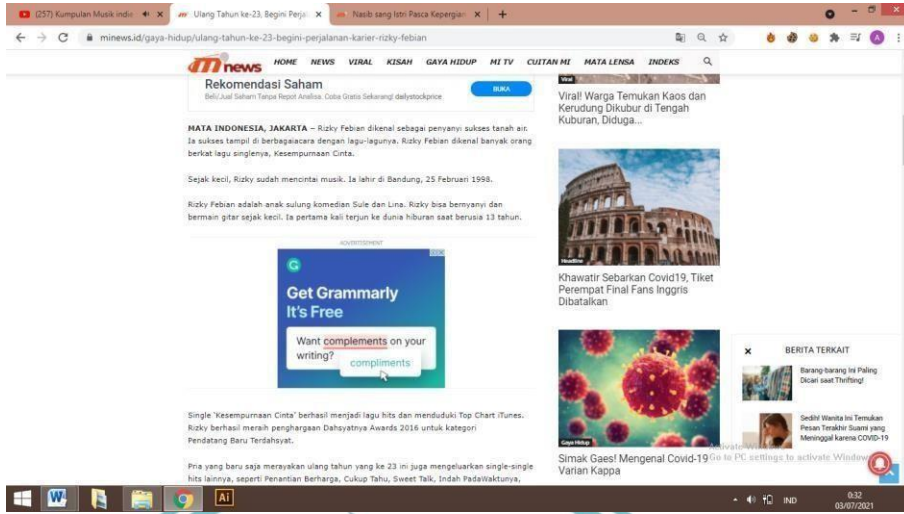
(257) Kumpulan Musik indie ✕ | Ulang Tahun ke-23, Begini Perja ✕ | Nasib sang Istri Pasca Kepergian ✕ | +

minews.id/gaya-hidup/ulang-tahun-ke-23-begini-perjalanan-karier-rizky-febian

m news HOME NEWS VIRAL KISAH GAYA HIDUP MI TV CUITAN MI MATA LENSA INDEKS

Rekomendasi Saham
Beli/Jual Saham Tanpa Repot Analisa. Coba Gratis Sekarang! dailystockprice
BUKA

MATA INDONESIA, JAKARTA – Rizky Febian dikenal sebagai penyanyi sukses tanah air. Ia sukses tampil di berbagaiacara dengan lagu-lagunya. Rizky Febian dikenal banyak orang berkat lagu singlenya, Kesempurnaan Cinta.

Sejak kecil, Rizky sudah mencintai musik. Ia lahir di Bandung, 25 Februari 1998.

Rizky Febian adalah anak sulung komedian Sule dan Lina. Rizky bisa bernyanyi dan bermain gitar sejak kecil. Ia pertama kali terjun ke dunia hiburan saat berusia 13 tahun.

ADVERTISEMENT

Get Grammarly
It's Free
Want complements on your writing?
compliments

Single 'Kesempurnaan Cinta' berhasil menjadi lagu hits dan menduduki Top Chart iTunes. Rizky berhasil meraih penghargaan Dahsyatnya Awards 2016 untuk kategori Pendatang Baru Terdahsyat.

Pria yang baru saja merayakan ulang tahun yang ke 23 ini juga mengeluarkan single-single hits lainnya, seperti Penantian Berharga, Cukup Tahu, Sweet Talk, Indah PadaWaktunya,

Viral
Viral! Warga Temukan Kaos dan Kerudung Dikubur di Tengah Kuburan, Diduga...

Headline
Khawatir Sebarkan Covid19, Tiket Perempat Final Fans Inggris Dibatalkan

Gaya Hidup
Simak Gaes! Mengenal Covid-19 Varian Kappa

BERITA TERKAIT
Barang-barang Ini Paling Dicari saat Thrifting!
Sedih! Wanita Ini Temukan Pesan Terakhir Suami yang Meninggal karena COVID-19

Activate Windows
Go to PC settings to activate Windows.

IND 0:32 03/07/2021